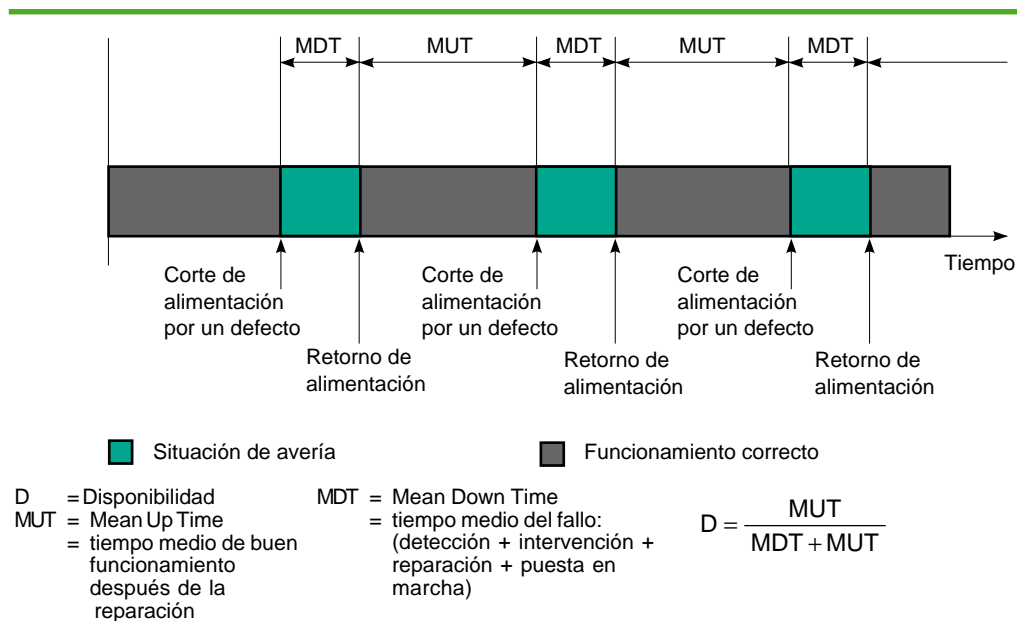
MDT MUT MDT MUT MDT

Tiempo

Corte de alimentación por un defecto

Retorno de alimentación

Corte de alimentación por un defecto

Retorno de alimentación

Corte de alimentación por un defecto

Retorno de alimentación

Situación de avería

Funcionamiento correcto

D = Disponibilidad
MUT = Mean Up Time
= tiempo medio de buen funcionamiento después de la reparación

MDT = Mean Down Time
= tiempo medio del fallo: (detección + intervención + reparación + puesta en marcha)

$D = \frac{MUT}{MDT + MUT}$